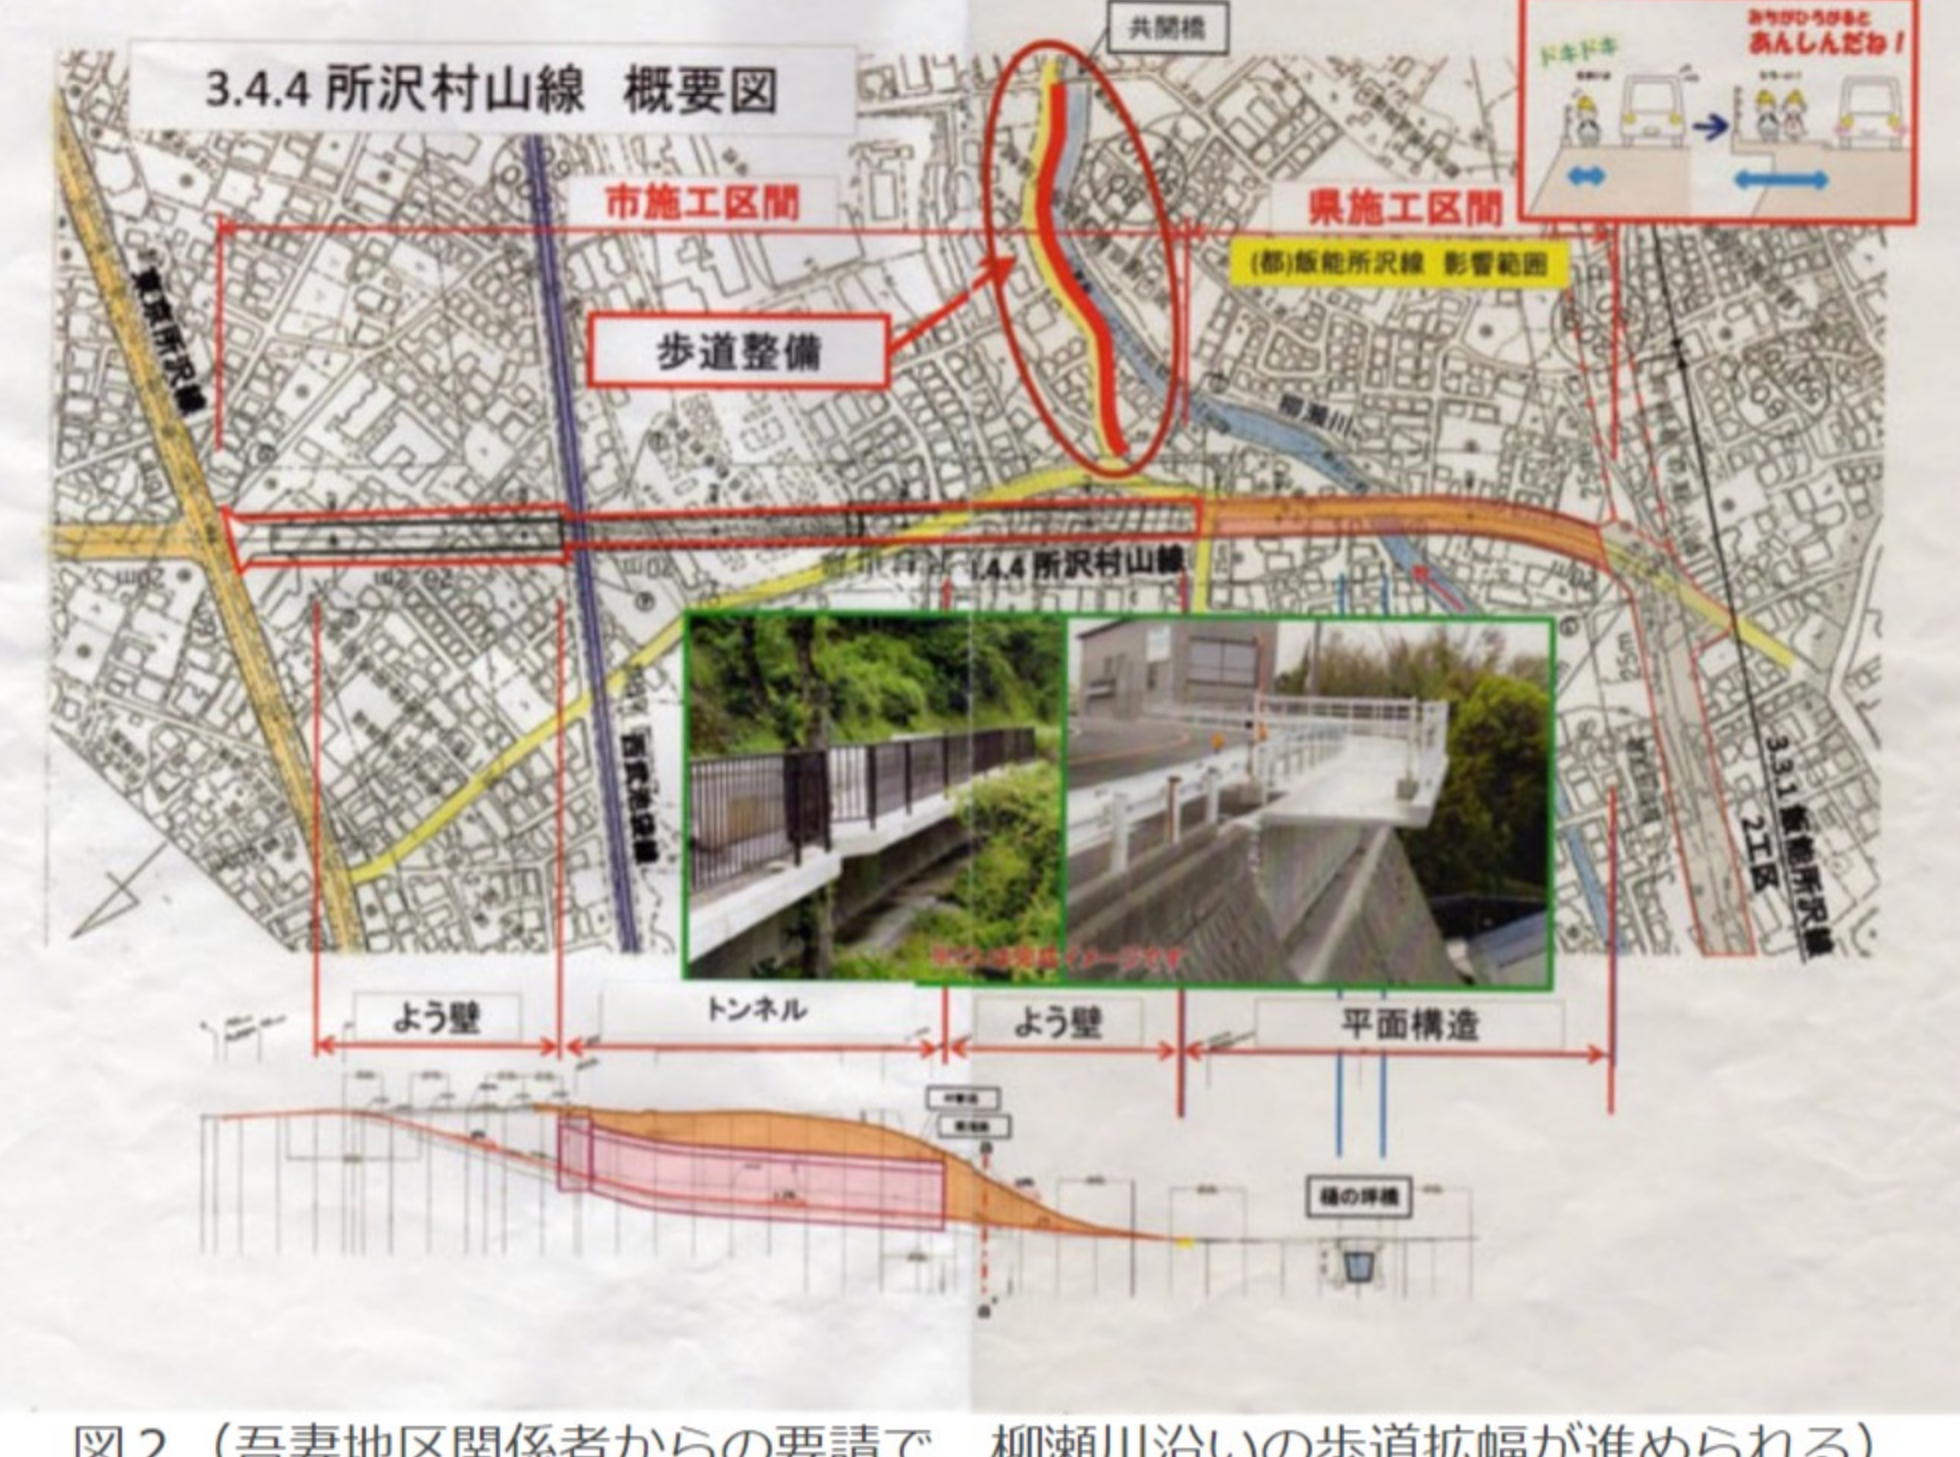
3.4.4 所沢村山線　概要図

共関橋

ドキドキ

みちがひろがると あんしんだね！

市施工区間

県施工区間

(都)飯能所沢線　影響範囲

歩道整備

東京所沢線

柳瀬川

3.4.4 所沢村山線

西武池袋線

3.3.1 飯能所沢線 2工区

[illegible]イメージです

よう壁

トンネル

よう壁

平面構造

橋の拝橋

図２（吾妻地区関係者からの要請で　柳瀬川沿いの歩道拡幅が進められる）